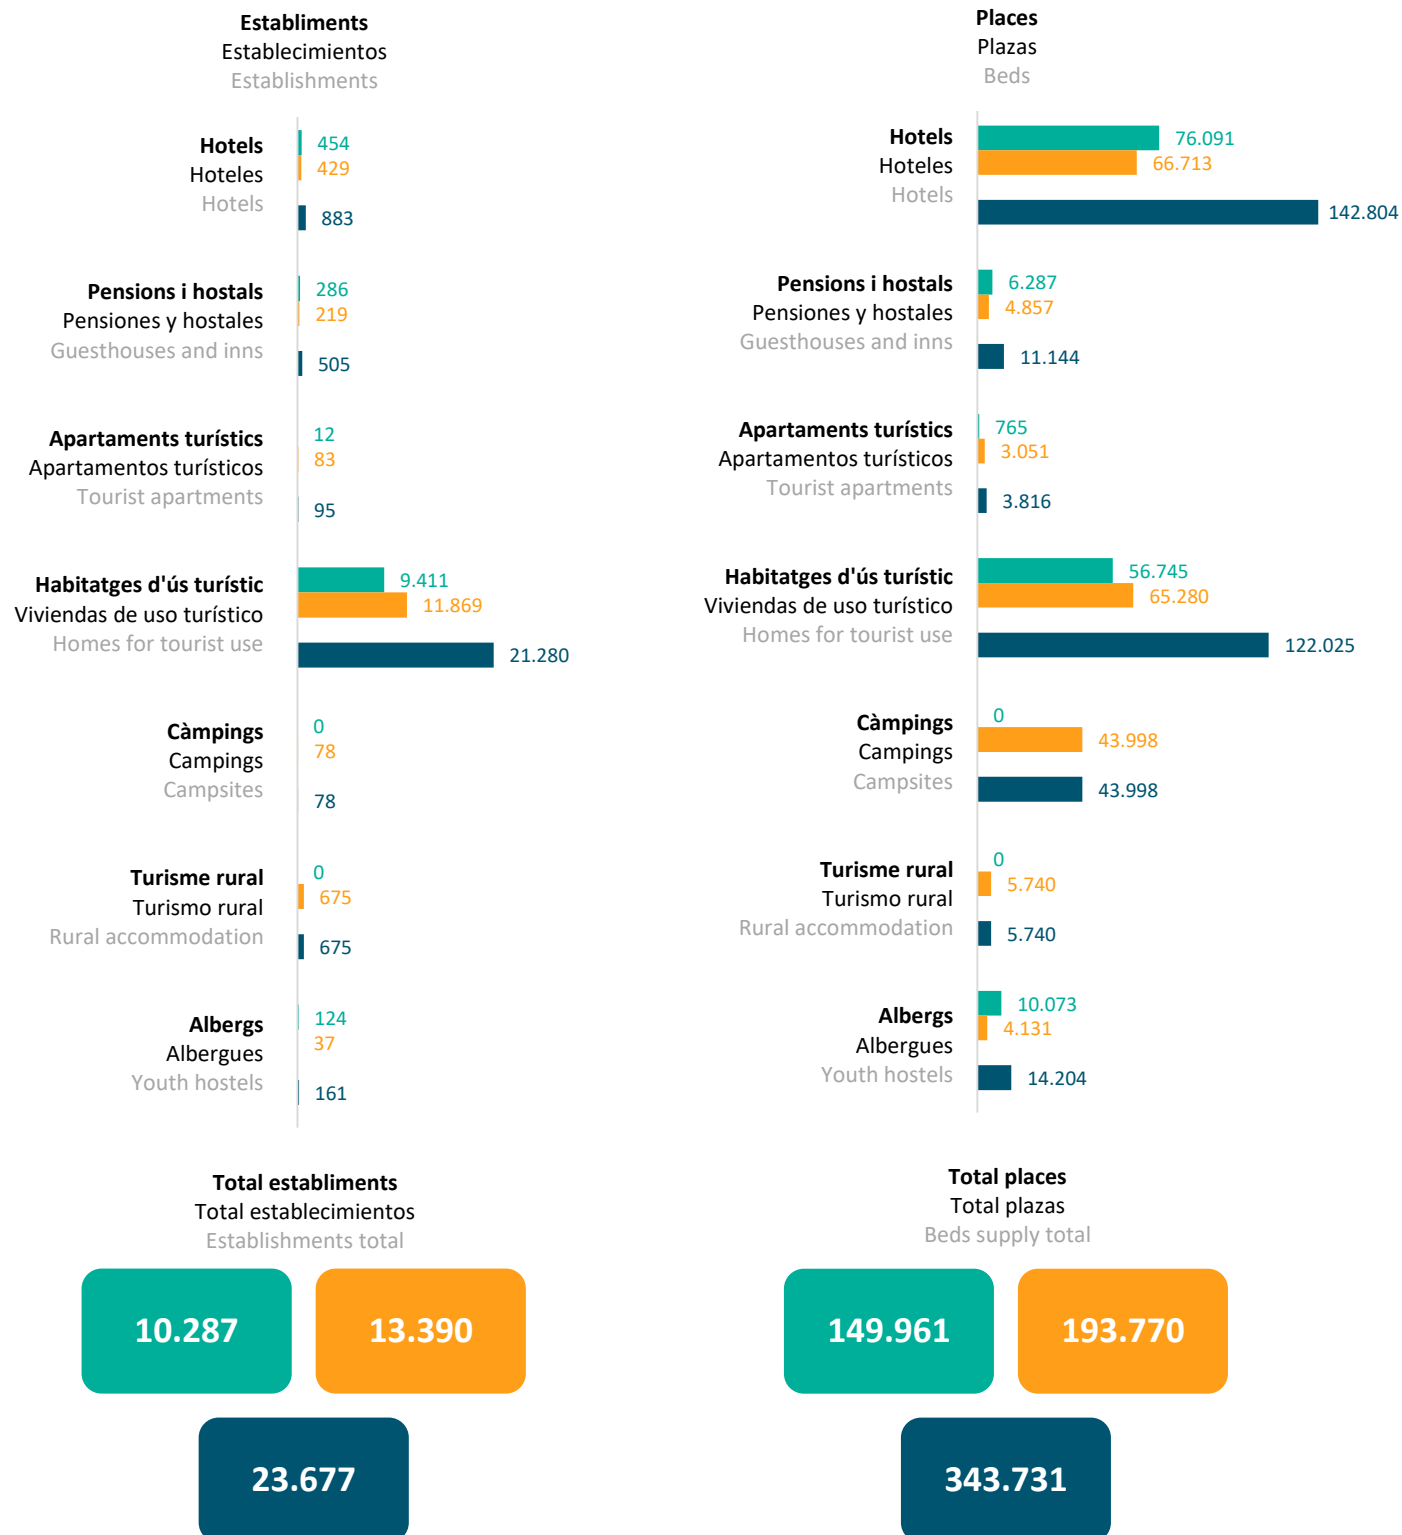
Establiments
Establecimientos
Establishments

Hotels
Hoteles
Hotels
454
429
883

Pensions i hostals
Pensiones y hostales
Guesthouses and inns
286
219
505

Apartaments turístics
Apartamentos turísticos
Tourist apartments
12
83
95

Habitatges d'ús turístic
Viviendas de uso turístico
Homes for tourist use
9.411
11.869
21.280

Càmpings
Campings
Campsites
0
78
78

Turisme rural
Turismo rural
Rural accommodation
0
675
675

Albergs
Albergues
Youth hostels
124
37
161

Places
Plazas
Beds

Hotels
Hoteles
Hotels
76.091
66.713
142.804

Pensions i hostals
Pensiones y hostales
Guesthouses and inns
6.287
4.857
11.144

Apartaments turístics
Apartamentos turísticos
Tourist apartments
765
3.051
3.816

Habitatges d'ús turístic
Viviendas de uso turístico
Homes for tourist use
56.745
65.280
122.025

Càmpings
Campings
Campsites
0
43.998
43.998

Turisme rural
Turismo rural
Rural accommodation
0
5.740
5.740

Albergs
Albergues
Youth hostels
10.073
4.131
14.204

Total establiments
Total establecimientos
Establishments total
10.287
13.390
23.677

Total places
Total plazas
Beds supply total
149.961
193.770
343.731